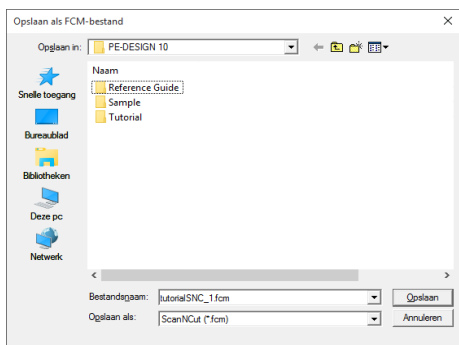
Opslaan als FCM-bestand

Opslaan in: PE-DESIGN 10

Snelle toegang
Bureaublad
Bibliotheken
Deze pc
Netwerk

Naam
Reference Guide
Sample
Tutorial

Bestandsnaam: tutorialSNC_1.fcm
Opslaan als: ScanNCut (*.fcm)

Opslaan
Annuleren